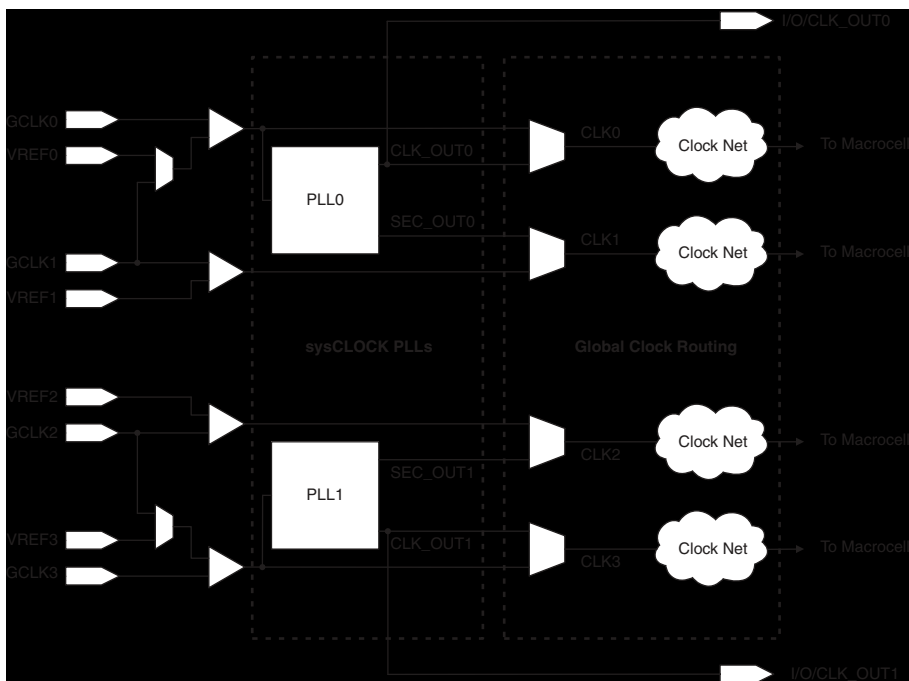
I/O/CLK_OUT0

GCLK0
VREF0
GCLK1
VREF1

PLL0
CLK_OUT0
SEC_OUT0

CLK0
Clock Net
To Macrocell
CLK1
Clock Net
To Macrocell

sysCLOCK PLLs
Global Clock Routing

VREF2
GCLK2
VREF3
GCLK3

PLL1
SEC_OUT1
CLK_OUT1

Clock Net
To Macrocell
CLK2
Clock Net
To Macrocell
CLK3

I/O/CLK_OUT1